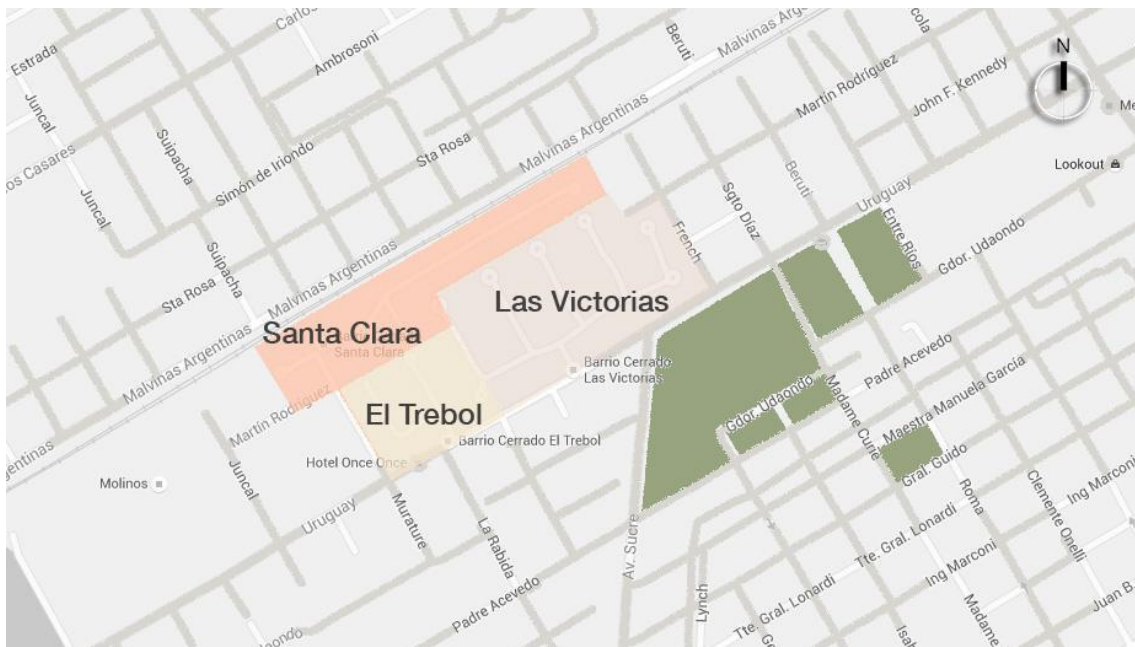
Estrada
Carlos
Ambrosoni
Beruti
Malvinas Arg
cola
N
Juncal
os Casares
Suipacha
Juncal
Simón de Iriondo
Sta Rosa
Malvinas Argentinas
Martín Rodríguez
John F. Kennedy
Me
Lookout
Beruti
Sgto Díaz
French
Uruguay
Entre Ríos
Gdor. Udaondo
Sta Rosa
Suipacha
Malvinas Argentinas
Las Victorias
Santa Clara
Santa Clara
Malvinas Argentinas
Barrio Cerrado Las Victorias
Padre Acevedo
Martín Rodríguez
El Trebol
Gdor. Udaondo
Madame Curie
Maestra Manuela García
gentinas
Barrio Cerrado El Trebol
Hotel Once Once
Gral. Guido
Molinos
Juncal
Uruguay
Murature
La Rabida
Av. Sucre
Roma
Clemente Onelli
Ing Marconi
Tte. Gral. Lonardi
Tte. Gral. Lonardi
Ing Marconi
Padre Acevedo
Lynch
Tte. Gral. Lonardi
Madame
Juan B
iondo